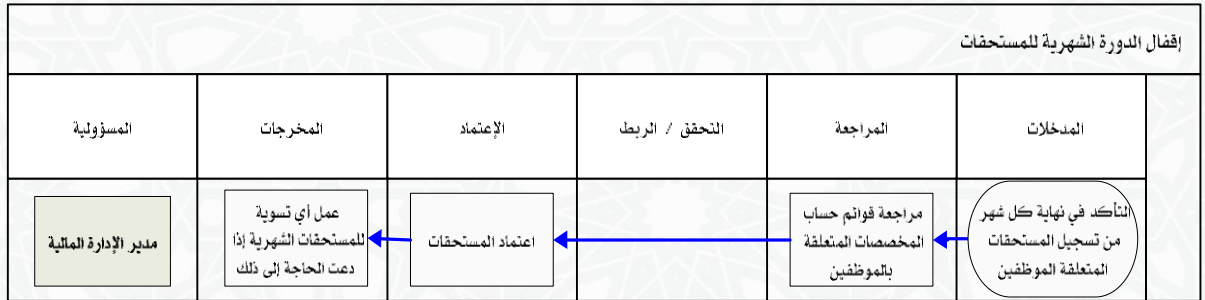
إقفال الدورة الشهرية للمستحقات

| المدخلات | المراجعة | التحقق / الربط | الإعتماد | المخرجات | المسؤولية |
|---|---|---|---|---|---|
| التأكد في نهاية كل شهر من تسجيل المستحقات المتعلقة الموظفين | مراجعة قوائم حساب المخصصات المتعلقة بالموظفين | | اعتماد المستحقات | عمل أي تسوية للمستحقات الشهرية إذا دعت الحاجة إلى ذلك | مدير الإدارة المالية |